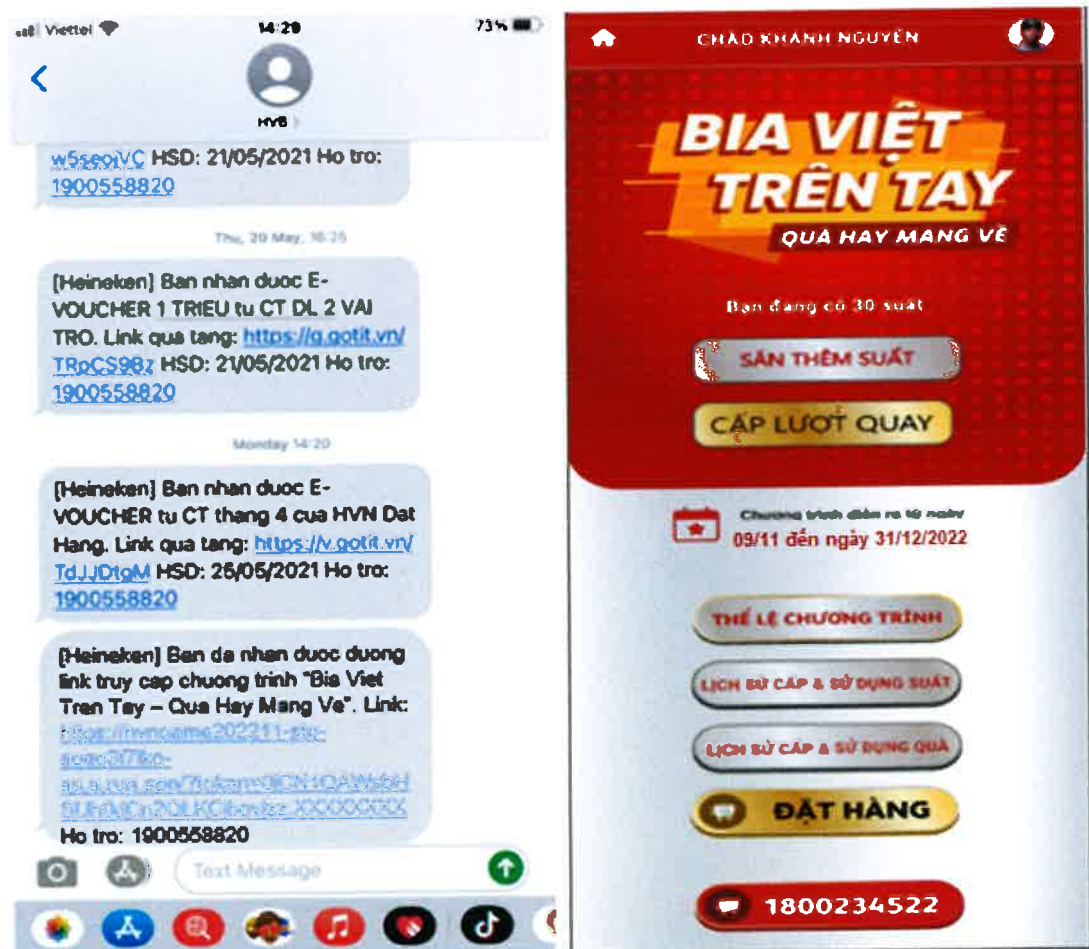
Viettel 14:20 73%

HVB

w5seoiVC HSD: 21/05/2021 Ho tro: 1900558820

Thu, 20 May, 16:25

[Heineken] Ban nhan duoc E-VOUCHER 1 TRIEU tu CT DL 2 VAI TRO. Link qua tang: https://g.gotit.vn/TRpCS9Bz HSD: 21/05/2021 Ho tro: 1900558820

Monday 14:20

[Heineken] Ban nhan duoc E-VOUCHER tu CT thang 4 cua HVN Dat Hang. Link qua tang: https://v.gotit.vn/TdJJDtgM HSD: 26/05/2021 Ho tro: 1900558820

[Heineken] Ban da nhan duoc duong link truy cap chuong trinh "Bia Viet Tren Tay – Qua Hay Mang Ve". Link: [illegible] Ho tro: 1900558820

Text Message

CHAO KHANH NGUYEN

BIA VIỆT TRÊN TAY

QUÀ HAY MANG VỀ

Bạn đang có 30 suất

SĂN THÊM SUẤT

CẤP LƯỢT QUAY

Chương trình diễn ra từ ngày

09/11 đến ngày 31/12/2022

THỂ LỆ CHƯƠNG TRÌNH

LỊCH SỬ CẤP & SỬ DỤNG SUẤT

LỊCH SỬ CẤP & SỬ DỤNG QUÀ

ĐẶT HÀNG

1800234522